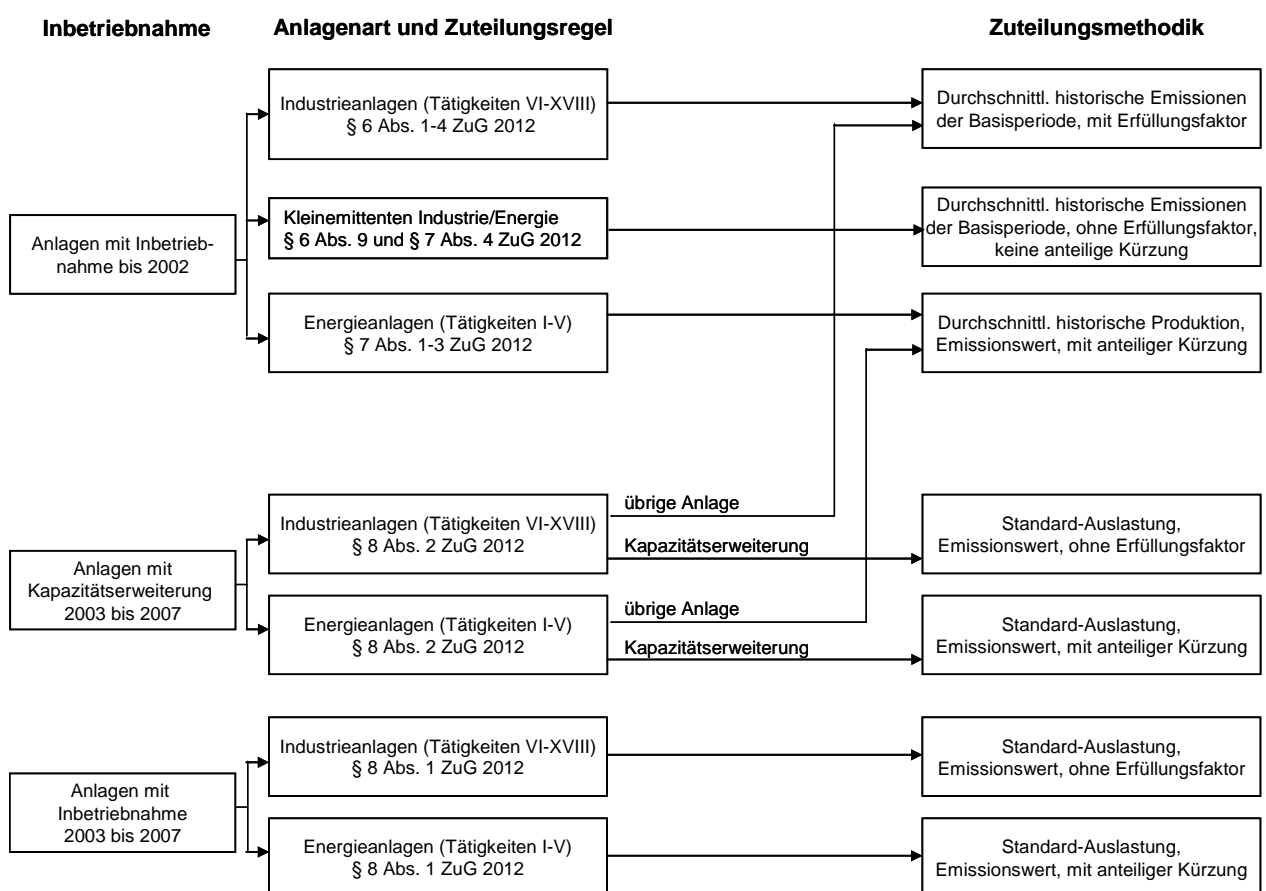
Inbetriebnahme

Anlagenart und Zuteilungsregel

Zuteilungsmethodik

Anlagen mit Inbetriebnahme bis 2002

Industrieanlagen (Tätigkeiten VI-XVIII)
§ 6 Abs. 1-4 ZuG 2012

Kleinemittenten Industrie/Energie
§ 6 Abs. 9 und § 7 Abs. 4 ZuG 2012

Energieanlagen (Tätigkeiten I-V)
§ 7 Abs. 1-3 ZuG 2012

Durchschnittl. historische Emissionen der Basisperiode, mit Erfüllungsfaktor

Durchschnittl. historische Emissionen der Basisperiode, ohne Erfüllungsfaktor, keine anteilige Kürzung

Durchschnittl. historische Produktion, Emissionswert, mit anteiliger Kürzung

Anlagen mit Kapazitätserweiterung 2003 bis 2007

Industrieanlagen (Tätigkeiten VI-XVIII)
§ 8 Abs. 2 ZuG 2012

übrige Anlage

Kapazitätserweiterung

Standard-Auslastung, Emissionswert, ohne Erfüllungsfaktor

Energieanlagen (Tätigkeiten I-V)
§ 8 Abs. 2 ZuG 2012

übrige Anlage

Kapazitätserweiterung

Standard-Auslastung, Emissionswert, mit anteiliger Kürzung

Anlagen mit Inbetriebnahme 2003 bis 2007

Industrieanlagen (Tätigkeiten VI-XVIII)
§ 8 Abs. 1 ZuG 2012

Standard-Auslastung, Emissionswert, ohne Erfüllungsfaktor

Energieanlagen (Tätigkeiten I-V)
§ 8 Abs. 1 ZuG 2012

Standard-Auslastung, Emissionswert, mit anteiliger Kürzung